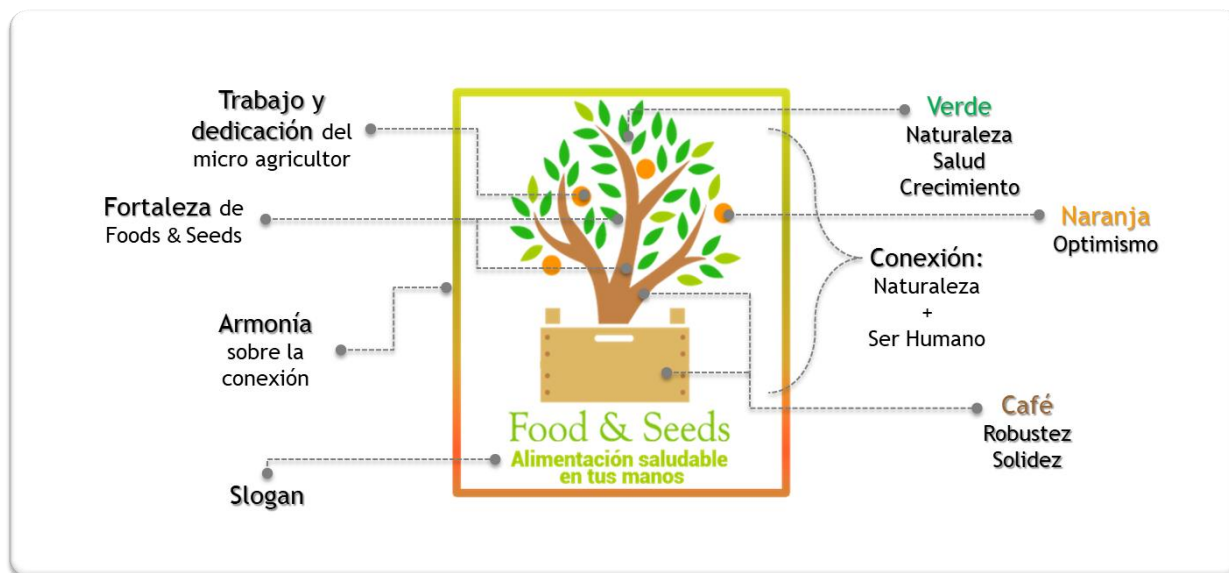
Trabajo y dedicación del micro agricultor

Fortaleza de Foods & Seeds

Armonía sobre la conexión

Slogan

Food & Seeds
Alimentación saludable en tus manos

Verde
Naturaleza
Salud
Crecimiento

Naranja
Optimismo

Conexión:
Naturaleza
+
Ser Humano

Café
Robustez
Solidez